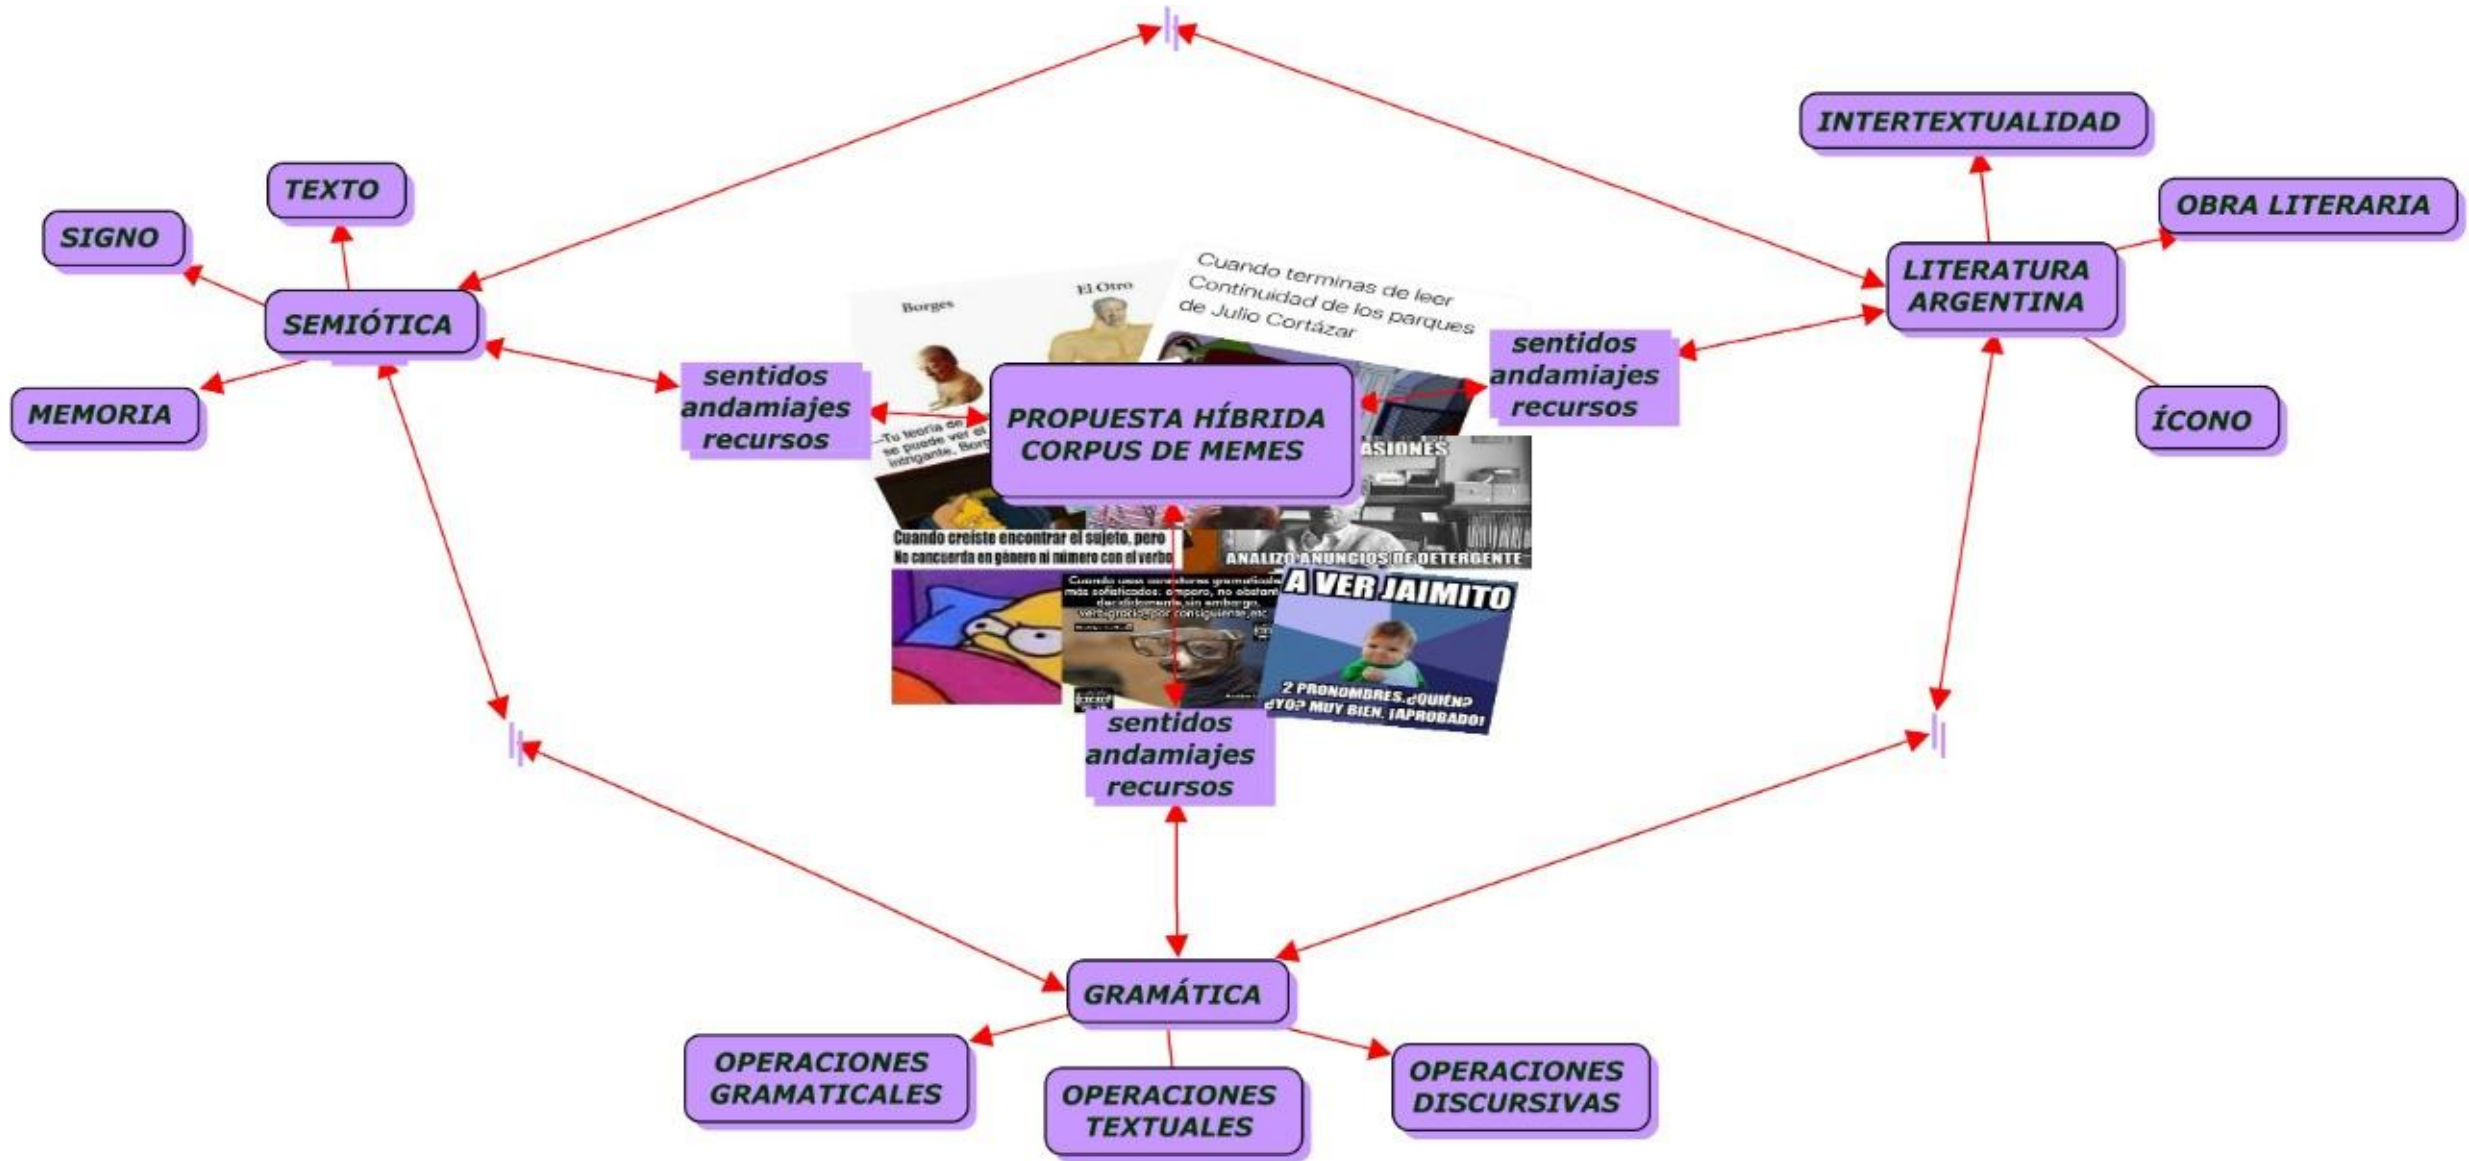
INTERTEXTUALIDAD

TEXTO

SIGNO

OBRA LITERARIA

LITERATURA ARGENTINA

SEMIÓTICA

Borges

El Otro

Cuando terminas de leer Continuidad de los parques de Julio Cortázar

sentidos andamiajes recursos

sentidos andamiajes recursos

MEMORIA

ÍCONO

PROPUESTA HÍBRIDA CORPUS DE MEMES

—Tu teoría de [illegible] se puede ver el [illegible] intrigante, Borg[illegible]

ASIONES

Cuando creíste encontrar el sujeto, pero No concuerda en género ni número con el verbo

ANALIZO ANUNCIOS DE DETERGENTE

Cuando usas conectores gramaticales más sofisticados: empero, no obstante, decididamente, sin embargo, verbigracia, por consiguiente, etc

A VER JAIMITO

2 PRONOMBRES. ¿QUIÉN? ¿YO? MUY BIEN. ¡APROBADO!

sentidos andamiajes recursos

GRAMÁTICA

OPERACIONES GRAMATICALES

OPERACIONES TEXTUALES

OPERACIONES DISCURSIVAS